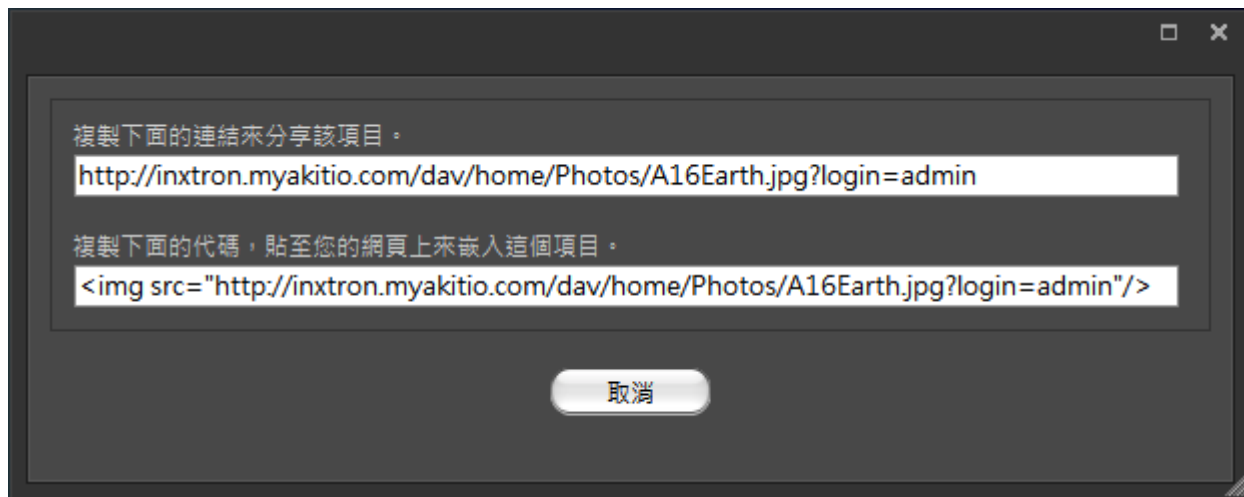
□ ✕

複製下面的連結來分享該項目。

http://inxtron.myakitio.com/dav/home/Photos/A16Earth.jpg?login=admin

複製下面的代碼，貼至您的網頁上來嵌入這個項目。

<img src="http://inxtron.myakitio.com/dav/home/Photos/A16Earth.jpg?login=admin"/>

取消